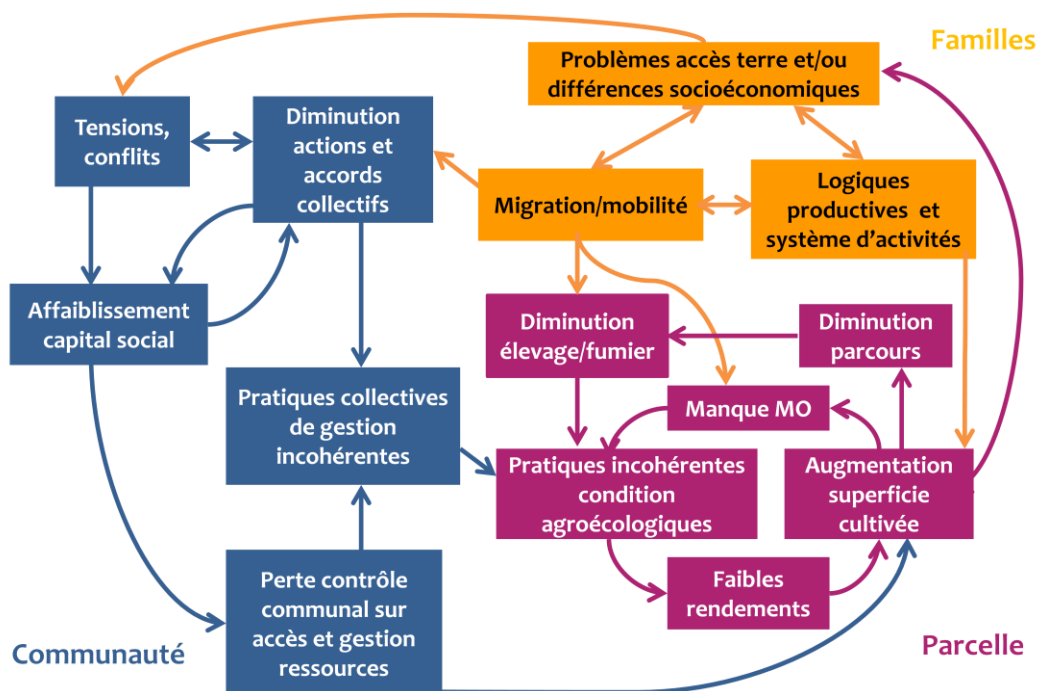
Familles

Problèmes accès terre et/ou différences socioéconomiques

Tensions, conflits

Diminution actions et accords collectifs

Migration/mobilité

Logiques productives et système d'activités

Affaiblissement capital social

Diminution élevage/fumier

Diminution parcours

Manque MO

Pratiques collectives de gestion incohérentes

Pratiques incohérentes condition agroécologiques

Augmentation superficie cultivée

Faibles rendements

Perte contrôle communal sur accès et gestion ressources

Communauté

Parcelle